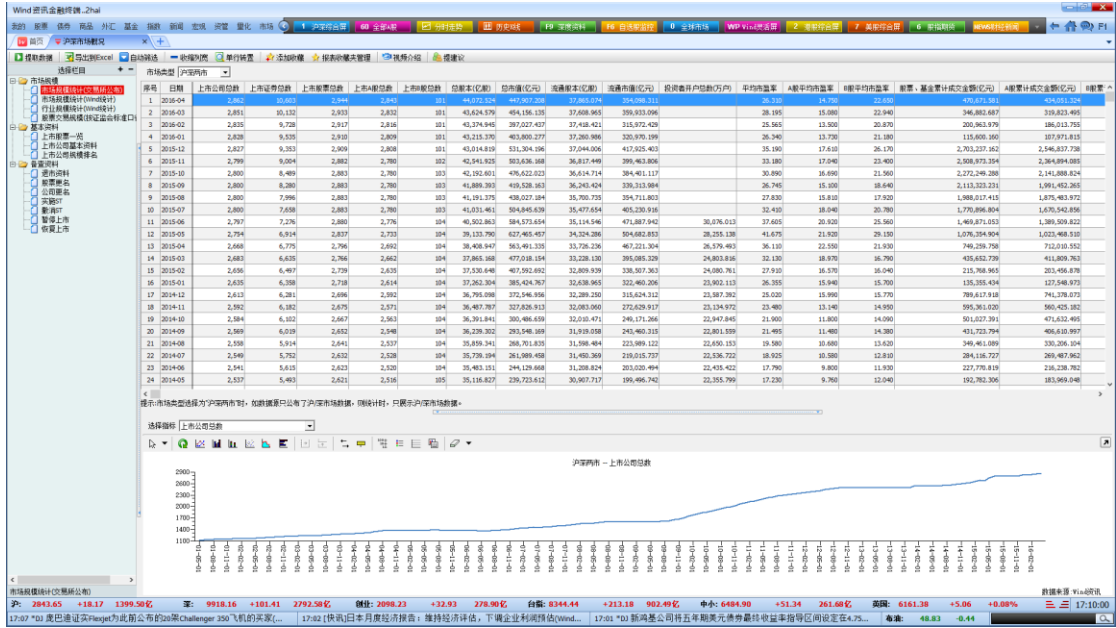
Wind 资讯金融终端...2hai

我的 股票 债券 商品 外汇 基金 指数 新闻 宏观 资管 量化 市场 | 1 沪深综合屏 | 60 全球A股 | 分时走势 | 历史K线 | F9 深度资料 | F6 自选股监控 | 0 全球市场 | WP Wind资讯屏 | 2 指数综合屏 | 7 美股综合屏 | 8 新闻期货 | 新闻快讯

首页 | 沪深市场概览 | +

提取数据 | 导出到Excel | 自动筛选 | 收缩列宽 | 单行设置 | 添加明细 | 报表明细表管理 | 视频介绍 | 提建议

选择栏目

市场规模
市场规模统计(交易所公布)
市场规模统计(Wind统计)
行业规模统计(Wind统计)
股票交易规模(按证监会标准口径)
基本资料
上市股票一览
上市公司基本资料
上市公司规模排名
普查资料
退市资料
股票暂停
公司暂停
实施ST
撤消ST
暂停上市
恢复上市

市场类型 沪深两市

| 序号 | 日期 | 上市公司总数 | 上市证券总数 | 上市股票总数 | 上市A股总数 | 上市B股总数 | 总股本(亿股) | 总市值(亿元) | 流通股本(亿股) | 流通市值(亿元) | 投资者开户总数(万户) | 平均市盈率 | A股平均市盈率 | B股平均市盈率 | 股票、基金累计成交金额(亿元) | A股累计成交金额(亿元) |
|---|---|---|---|---|---|---|---|---|---|---|---|---|---|---|---|---|
| 1 | 2016-04 | 2,862 | 10,603 | 2,944 | 2,843 | 101 | 44,072.529 | 447,907.208 | 37,865.074 | 354,098.311 | | 26.310 | 14.750 | 22.650 | 470,671.581 | 434,051.324 |
| 2 | 2016-03 | 2,851 | 10,132 | 2,933 | 2,832 | 101 | 43,624.579 | 454,156.135 | 37,608.965 | 359,933.096 | | 28.195 | 15.080 | 22.940 | 346,882.687 | 319,823.495 |
| 3 | 2016-02 | 2,835 | 9,728 | 2,917 | 2,816 | 101 | 43,374.946 | 397,027.437 | 37,418.421 | 315,972.429 | | 25.565 | 13.500 | 20.870 | 200,963.979 | 186,013.755 |
| 4 | 2016-01 | 2,828 | 9,535 | 2,910 | 2,809 | 101 | 43,215.370 | 403,800.277 | 37,260.986 | 320,970.199 | | 26.340 | 13.730 | 21.180 | 115,600.160 | 107,971.815 |
| 5 | 2015-12 | 2,827 | 9,353 | 2,909 | 2,808 | 101 | 43,014.819 | 531,304.196 | 37,044.006 | 417,925.403 | | 35.190 | 17.610 | 26.170 | 2,703,237.162 | 2,546,837.738 |
| 6 | 2015-11 | 2,799 | 9,004 | 2,882 | 2,780 | 102 | 42,541.925 | 503,636.168 | 36,817.449 | 399,463.806 | | 33.180 | 17.040 | 23.400 | 2,508,973.354 | 2,364,894.085 |
| 7 | 2015-10 | 2,800 | 8,489 | 2,883 | 2,780 | 103 | 42,192.601 | 476,622.023 | 36,614.714 | 384,401.117 | | 30.890 | 16.690 | 21.560 | 2,272,249.288 | 2,141,888.824 |
| 8 | 2015-09 | 2,800 | 8,280 | 2,883 | 2,780 | 103 | 41,889.393 | 419,528.163 | 36,243.424 | 339,313.984 | | 26.745 | 15.100 | 18.640 | 2,113,323.231 | 1,991,452.265 |
| 9 | 2015-08 | 2,800 | 7,996 | 2,883 | 2,780 | 103 | 41,191.375 | 438,027.184 | 35,700.735 | 354,711.803 | | 27.830 | 15.810 | 17.920 | 1,988,017.415 | 1,875,483.972 |
| 10 | 2015-07 | 2,800 | 7,658 | 2,883 | 2,780 | 103 | 41,031.461 | 504,845.639 | 35,477.654 | 405,230.916 | | 32.410 | 18.040 | 20.780 | 1,770,896.804 | 1,670,542.856 |
| 11 | 2015-06 | 2,797 | 7,276 | 2,880 | 2,776 | 104 | 40,502.863 | 584,573.654 | 35,114.546 | 471,887.942 | 30,076.013 | 37.605 | 20.920 | 25.560 | 1,469,871.053 | 1,389,509.822 |
| 12 | 2015-05 | 2,754 | 6,914 | 2,837 | 2,733 | 104 | 39,133.790 | 627,465.457 | 34,324.286 | 504,682.853 | 28,255.138 | 41.675 | 21.920 | 29.150 | 1,076,354.904 | 1,023,468.510 |
| 13 | 2015-04 | 2,668 | 6,775 | 2,796 | 2,692 | 104 | 38,408.947 | 563,491.335 | 33,726.236 | 467,221.304 | 26,579.493 | 36.110 | 22.550 | 21.930 | 749,259.758 | 712,010.552 |
| 14 | 2015-03 | 2,683 | 6,635 | 2,766 | 2,662 | 104 | 37,865.168 | 477,018.154 | 33,228.130 | 395,085.329 | 24,803.816 | 32.130 | 18.970 | 16.790 | 435,652.739 | 411,809.763 |
| 15 | 2015-02 | 2,656 | 6,497 | 2,739 | 2,635 | 104 | 37,530.648 | 407,592.692 | 32,809.939 | 338,507.363 | 24,080.761 | 27.910 | 16.570 | 16.060 | 215,768.965 | 203,456.878 |
| 16 | 2015-01 | 2,635 | 6,358 | 2,718 | 2,614 | 104 | 37,262.304 | 385,424.767 | 32,638.965 | 322,460.206 | 23,902.113 | 26.355 | 15.940 | 15.700 | 135,355.434 | 127,548.973 |
| 17 | 2014-12 | 2,613 | 6,281 | 2,696 | 2,592 | 104 | 36,795.098 | 372,546.956 | 32,289.250 | 315,624.312 | 23,587.392 | 25.020 | 15.990 | 15.770 | 789,617.918 | 741,378.073 |
| 18 | 2014-11 | 2,592 | 6,182 | 2,675 | 2,571 | 104 | 36,487.767 | 327,826.913 | 32,083.060 | 272,629.917 | 23,134.572 | 23.480 | 13.140 | 14.950 | 595,365.020 | 560,425.182 |
| 19 | 2014-10 | 2,584 | 6,102 | 2,667 | 2,563 | 104 | 36,391.841 | 300,486.659 | 32,010.471 | 249,171.266 | 22,947.845 | 21.900 | 11.800 | 14.090 | 501,027.391 | 471,632.495 |
| 20 | 2014-09 | 2,569 | 6,019 | 2,652 | 2,548 | 104 | 36,239.302 | 293,548.169 | 31,919.058 | 243,460.315 | 22,801.559 | 21.495 | 11.480 | 14.380 | 431,723.794 | 406,610.997 |
| 21 | 2014-08 | 2,558 | 5,914 | 2,641 | 2,537 | 104 | 35,859.341 | 268,701.835 | 31,598.484 | 223,989.122 | 22,650.153 | 19.580 | 10.680 | 13.620 | 349,461.089 | 330,206.104 |
| 22 | 2014-07 | 2,549 | 5,752 | 2,632 | 2,528 | 104 | 35,739.194 | 261,989.458 | 31,450.369 | 219,015.737 | 22,536.722 | 18.925 | 10.580 | 12.810 | 284,116.727 | 269,487.962 |
| 23 | 2014-06 | 2,541 | 5,615 | 2,623 | 2,520 | 104 | 35,483.151 | 244,129.668 | 31,208.824 | 203,020.494 | 22,435.422 | 17.790 | 9.800 | 11.930 | 227,770.819 | 216,238.782 |
| 24 | 2014-05 | 2,537 | 5,493 | 2,621 | 2,516 | 105 | 35,116.827 | 239,723.612 | 30,907.717 | 199,496.742 | 22,355.799 | 17.230 | 9.760 | 12.040 | 192,782.306 | 183,969.048 |

提示:市场类型选择为"沪深两市"时，如数据源只公布了沪深市场数据，则统计时，只展示沪深市场数据。

选择指标 上市公司总数

沪深两市 - 上市公司总数

2900
2600
2300
2000
1700
1400
1100

市场规模统计(交易所公布)
数据来源:Wind资讯

沪: 2843.65 +18.17 1399.50亿 | 深: 9918.16 +101.41 2792.58亿 | 创业: 2098.23 +32.93 278.90亿 | 台指: 8344.44 +213.18 902.49亿 | 中小: 6484.90 +51.34 261.60亿 | 美国: 6161.38 +5.06 +0.08% | 17:10:00

17:07 *DJ 庞巴迪证实Flexjet为此前公布的20架Challenger 350飞机的买家(... | 17:02 [快讯]日本月度经济报告：维持经济评估，下调企业利润预估(Wind... | 17:01 *DJ 新鸿基公司将五年期美元债券最终收益率指导区间设定在4.75... | 布油: 48.83 -0.44